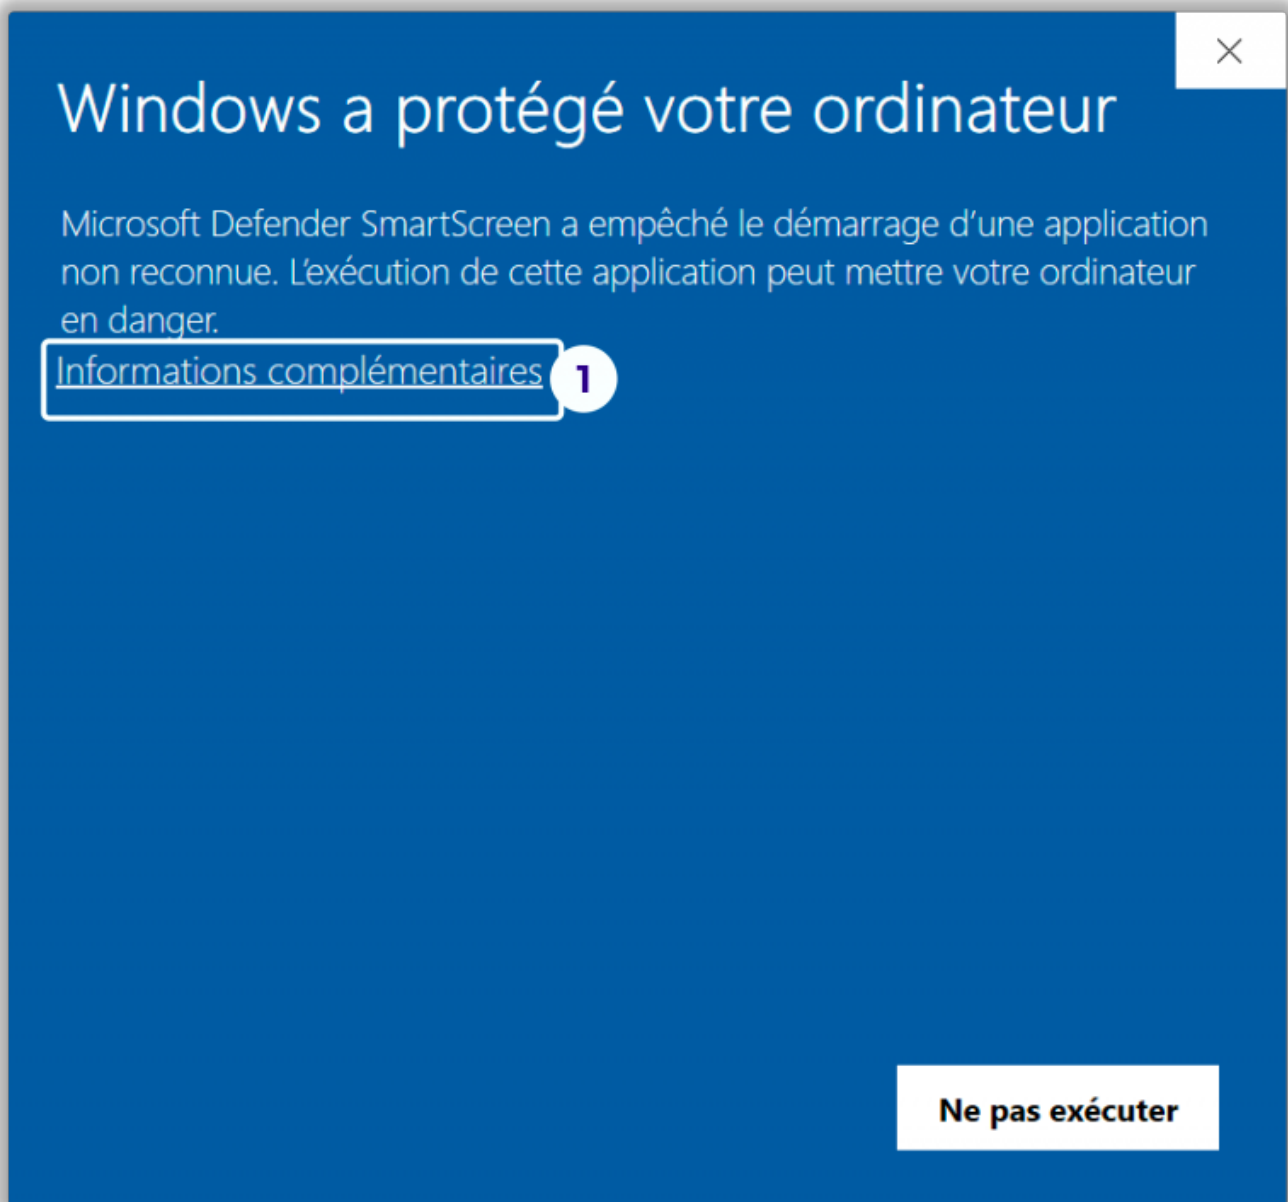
Windows a protégé votre ordinateur

Microsoft Defender SmartScreen a empêché le démarrage d'une application non reconnue. L'exécution de cette application peut mettre votre ordinateur en danger.

Informations complémentaires

1

Ne pas exécuter